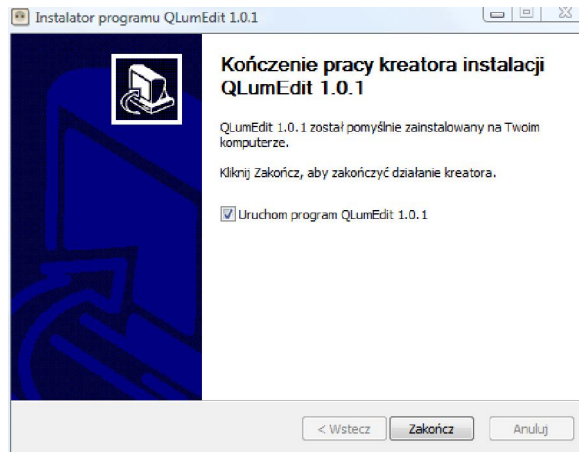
Instalator programu QLumEdit 1.0.1

Kończenie pracy kreatora instalacji QLumEdit 1.0.1

QLumEdit 1.0.1 został pomyślnie zainstalowany na Twoim komputerze.

Kliknij Zakończ, aby zakończyć działanie kreatora.

Uruchom program QLumEdit 1.0.1

< Wstecz
Zakończ
Anuluj